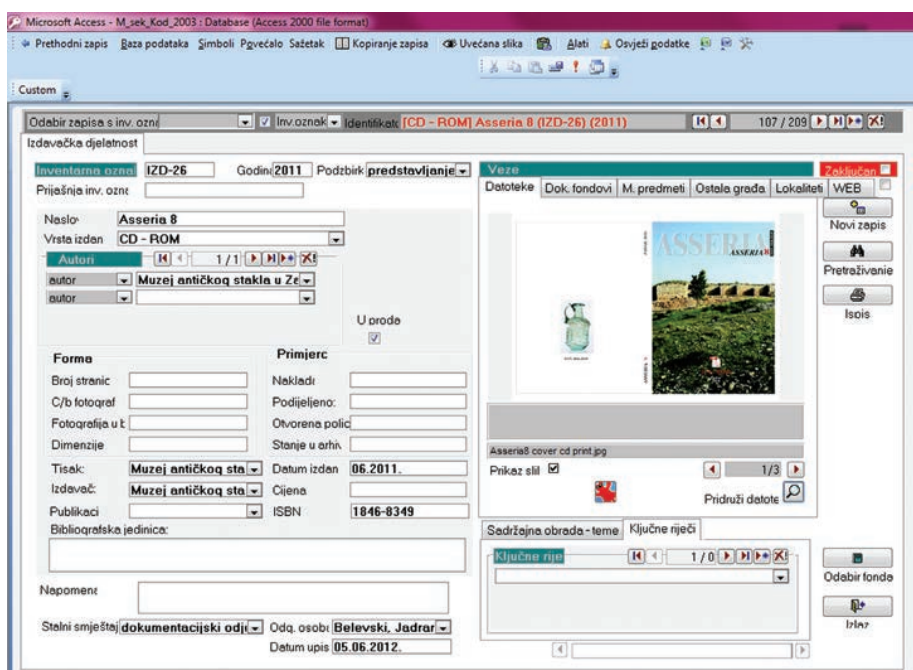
Microsoft Access - M_sek_Kod_2003 : Database (Access 2000 file format)

Prethodni zapis Baza podataka Simboli Povećalo Sažetak Kopiranje zapisa Uvećana slika Alati Osvježi podatke

Custom

Odabir zapisa s inv. ozn Inv.oznak Identifikat [CD - ROM] Asseria 8 (IZD-26) (2011) 107 / 209

Izdavačka djelatnost

Inventarna oznal IZD-26 Godin 2011 Podzbirk predstavljanje
Prijašnja inv. ozn

Naslo Asseria 8
Vrsta izdan CD - ROM
Autori 1 / 1
autor Muzej antičkog stakla u Za
autor

U proda

Forma
Broj stranic
C/b fotograf
Fotografija u b
Dimenzije
Tisak: Muzej antičkog sta
Izdavač: Muzej antičkog sta
Publikaci
Bibliografska jedinica:

Primjerc
Naklad
Podijeljeno:
Otvorena polic
Stanje u arhi
Datum izdan 06.2011.
Cijena
ISBN 1846-8349

Napomen

Stalni smještaj dokumentacijski odj Odg. osob Belevski, Jadrar
Datum upis 05.06.2012.

Veze
Zaključan
Datoteke Dok. fondovi M. predmeti Ostala građa Lokaliteti WEB

ASSERIA
ASSERIA 8

Asseria8 cover cd print.jpg
Prikaz slil 1/3
Pridruži datote

Sadržajna obrada - teme Ključne riječi
Ključne rije 1 / 0

Novi zapis
Pretraživanie
Ispis
Odabir fonda
Izlaz